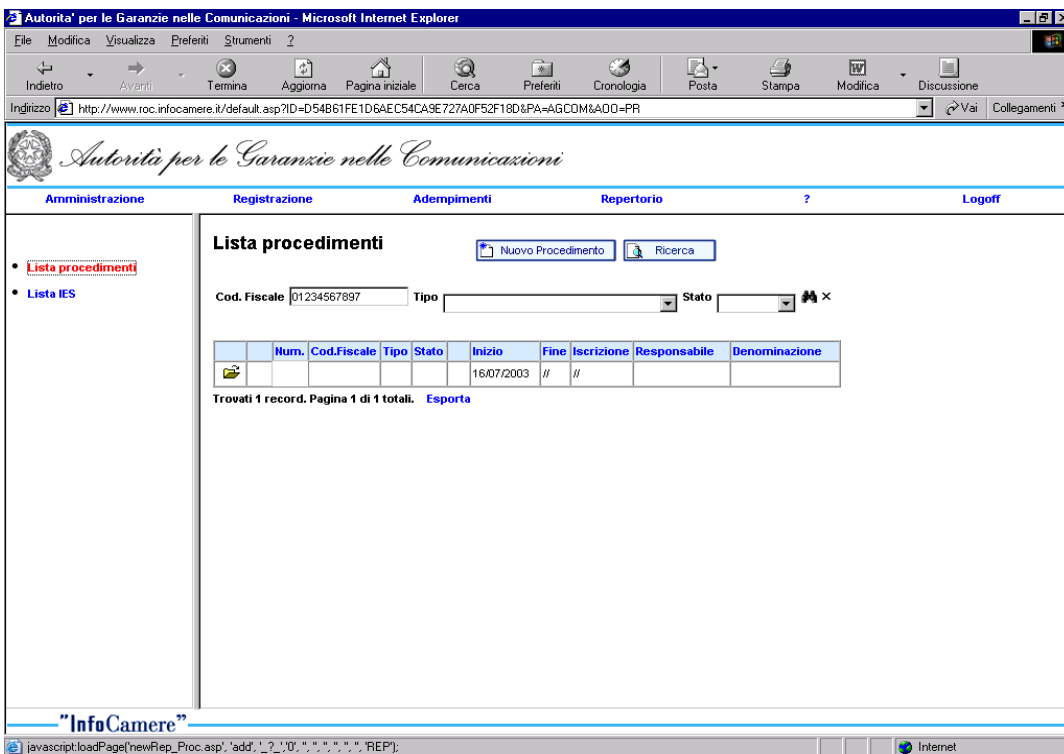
Autorita' per le Garanzie nelle Comunicazioni - Microsoft Internet Explorer

File Modifica Visualizza Preferiti Strumenti ?

Indietro Avanti Termina Aggiorna Pagina iniziale Cerca Preferiti Cronologia Posta Stampa Modifica Discussione

Indirizzo http://www.roc.infocamere.it/default.asp?ID=D54B61FE1D6AEC54CA9E727A0F52F18D&PA=AGCOM&AOO=PR Vai Collegamenti

Autorità per le Garanzie nelle Comunicazioni

Amministrazione Registrazione Adempimenti Repertorio ? Logoff

• Lista procedimenti
• Lista IES

Lista procedimenti

Nuovo Procedimento Ricerca

Cod. Fiscale 01234567897 Tipo Stato

| | | Num. | Cod.Fiscale | Tipo | Stato | | Inizio | Fine | Iscrizione | Responsabile | Denominazione |
|---|---|---|---|---|---|---|---|---|---|---|---|
| | | | | | | | 16/07/2003 | // | // | | |

Trovati 1 record. Pagina 1 di 1 totali. Esporta

"InfoCamere"

javascript:loadPage('newRep_Proc.asp', 'add', '_?_','0', '', '', '', '', '', '', 'REP'); Internet